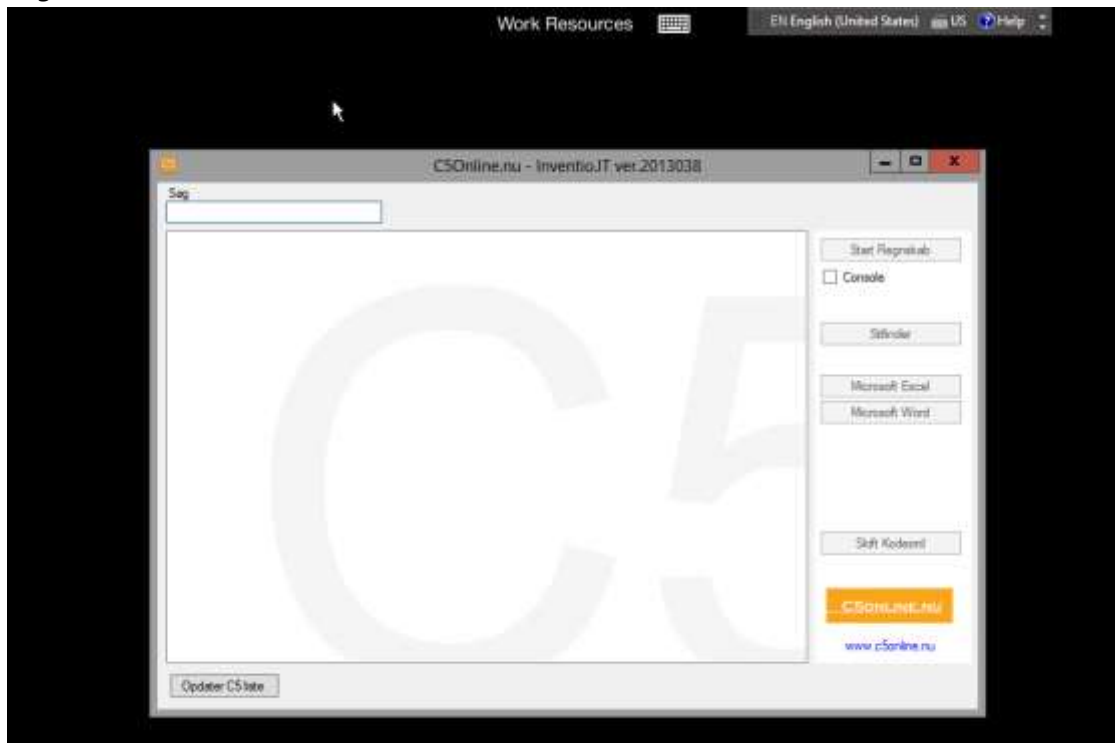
Work Resources

EN English (United States) US Help

C5Online.nu - InventioJT ver.2013038

Sag

Start Regnskab

Console

Stifinder

Microsoft Excel

Microsoft Word

Skift Kodeord

C5ONLINE.NU

www.c5online.nu

Opdater C5 liste

C5